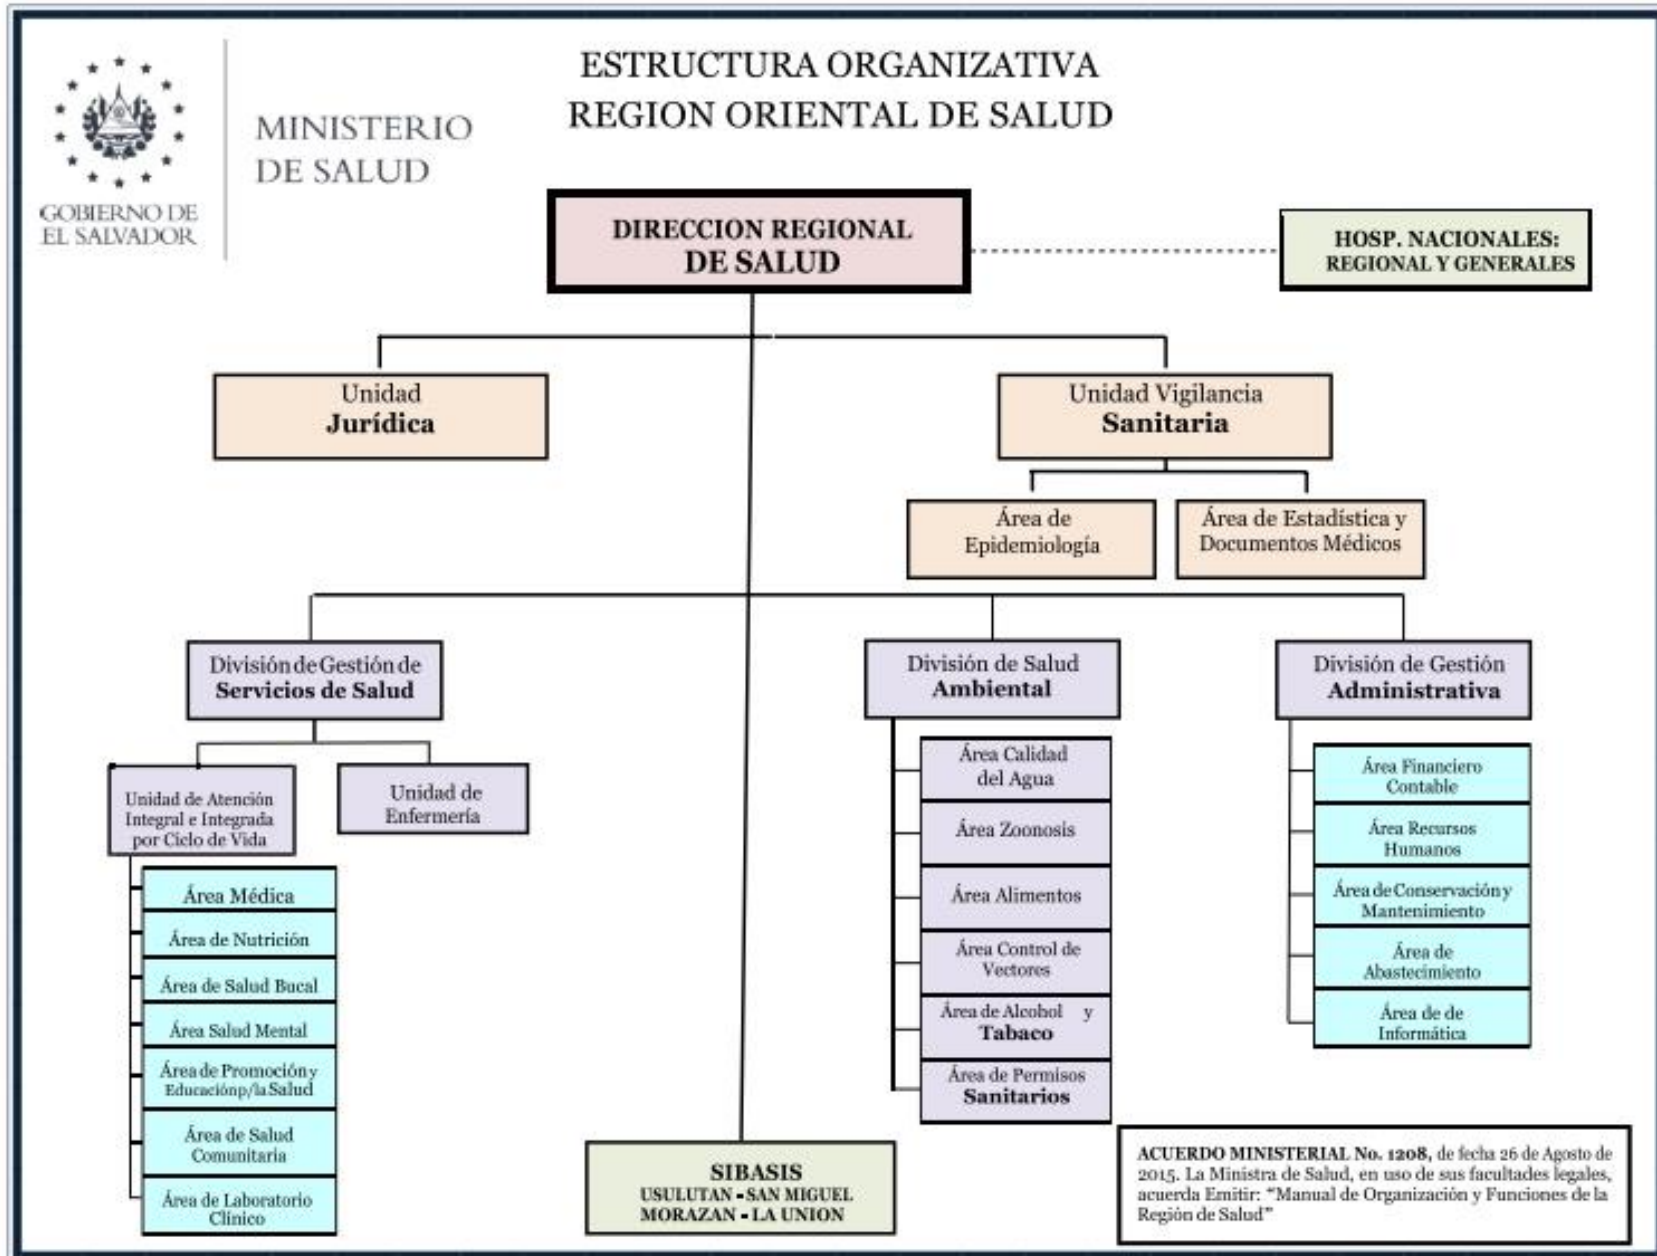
GOBIERNO DE EL SALVADOR

MINISTERIO DE SALUD

ESTRUCTURA ORGANIZATIVA
REGION ORIENTAL DE SALUD

DIRECCION REGIONAL DE SALUD

HOSP. NACIONALES: REGIONAL Y GENERALES

Unidad Jurídica

Unidad Vigilancia Sanitaria

Área de Epidemiología

Área de Estadística y Documentos Médicos

División de Gestión de Servicios de Salud

División de Salud Ambiental

División de Gestión Administrativa

Unidad de Atención Integral e Integrada por Ciclo de Vida

Unidad de Enfermería

Área Médica

Área de Nutrición

Área de Salud Bucal

Área Salud Mental

Área de Promoción y Educaciónp/la Salud

Área de Salud Comunitaria

Área de Laboratorio Clínico

Área Calidad del Agua

Área Zoonosis

Área Alimentos

Área Control de Vectores

Área de Alcohol y Tabaco

Área de Permisos Sanitarios

Área Financiero Contable

Área Recursos Humanos

Área de Conservación y Mantenimiento

Área de Abastecimiento

Área de de Informática

SIBASIS
USULUTAN - SAN MIGUEL
MORAZAN - LA UNION

ACUERDO MINISTERIAL No. 1208, de fecha 26 de Agosto de 2015. La Ministra de Salud, en uso de sus facultades legales, acuerda Emitir: "Manual de Organización y Funciones de la Región de Salud"